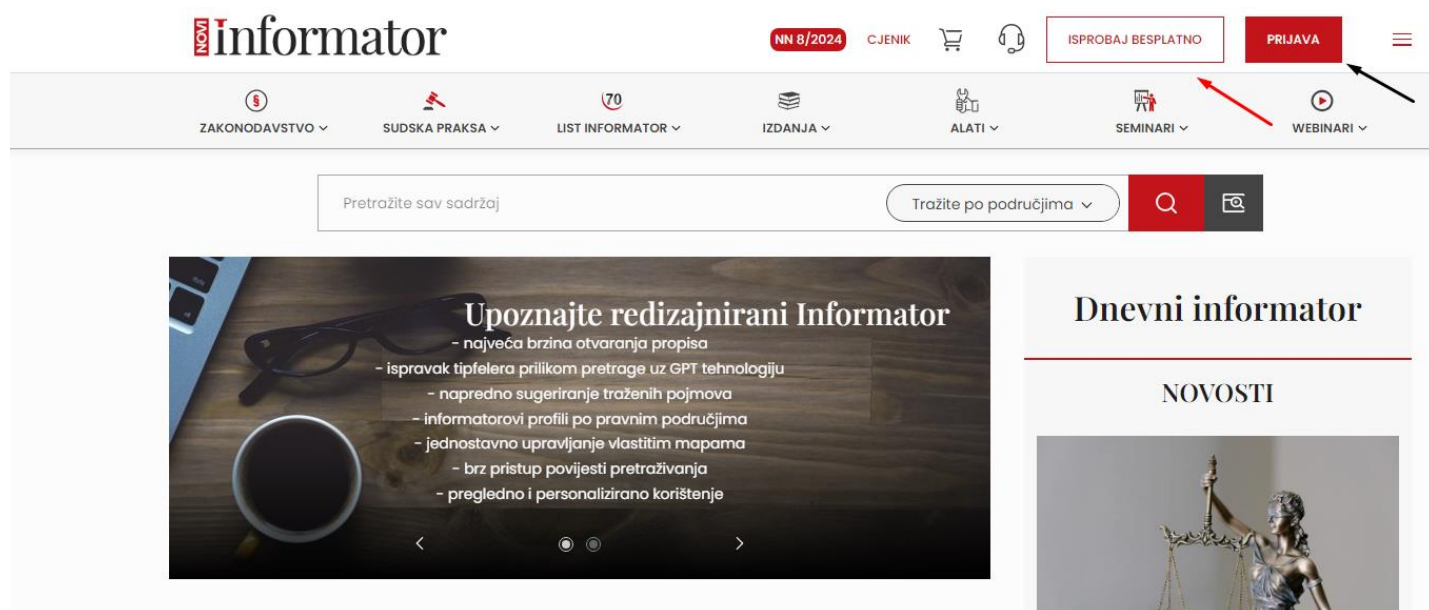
NOVI Informator

NN 8/2024 CJENIK ISPROBAJ BESPLATNO PRIJAVA

ZAKONODAVSTVO SUDSKA PRAKSA 70 LIST INFORMATOR IZDANJA ALATI SEMINARI WEBINARI

Pretražite sav sadržaj

Tražite po područjima

Upoznajte redizajnirani Informator
- najveća brzina otvaranja propisa
- ispravak tipfelera prilikom pretrage uz GPT tehnologiju
- napredno sugeriranje traženih pojmova
- informatorovi profili po pravnim područjima
- jednostavno upravljanje vlastitim mapama
- brz pristup povijesti pretraživanja
- pregledno i personalizirano korištenje

Dnevni informator

NOVOSTI